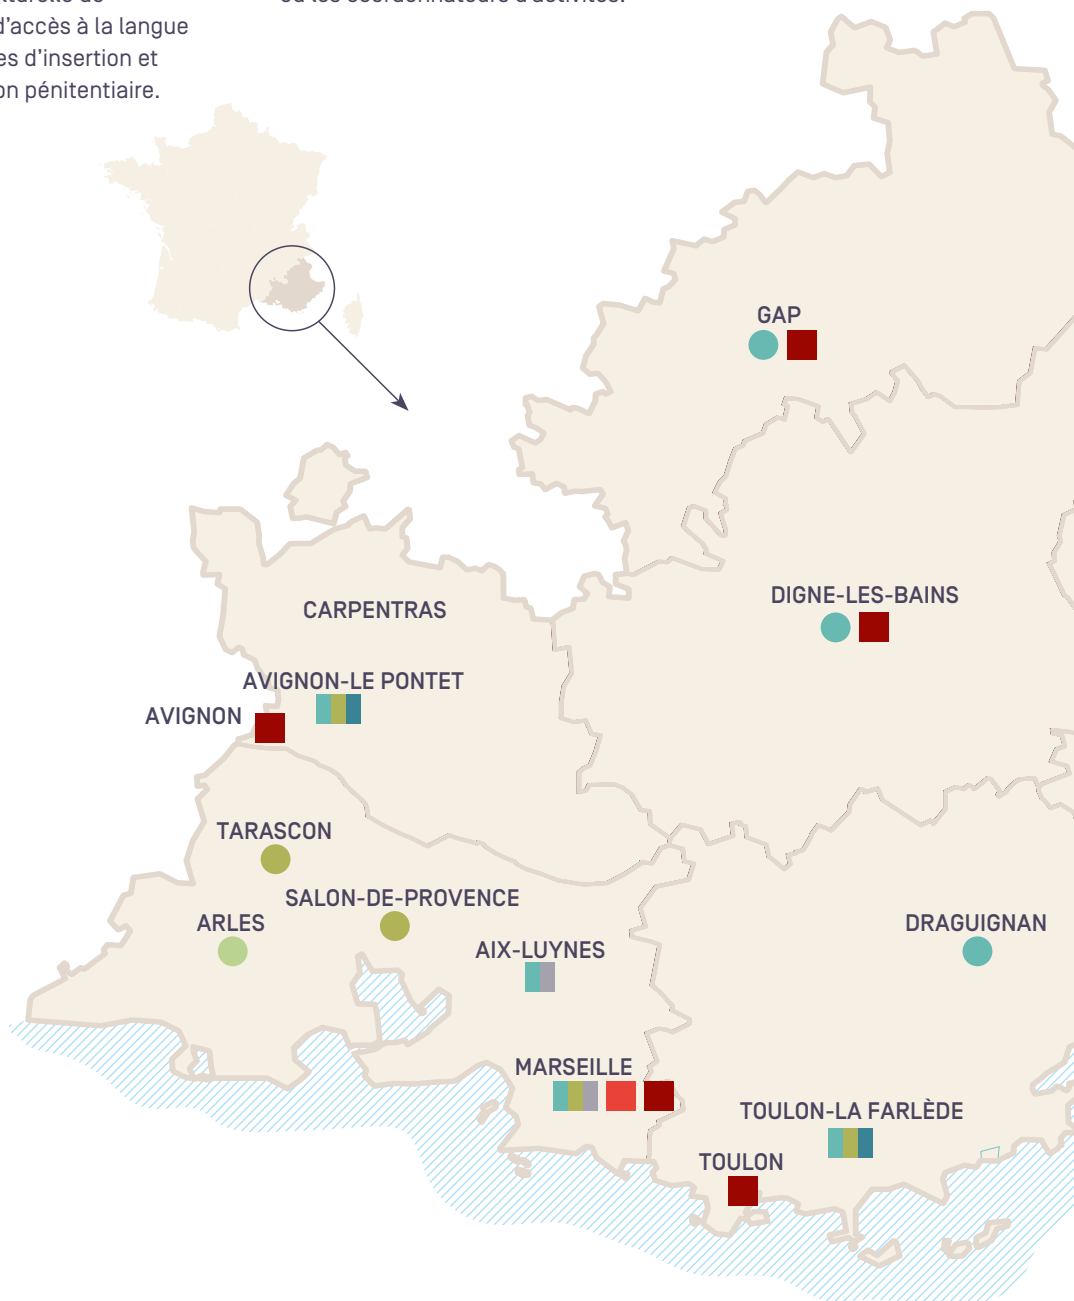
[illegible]lturelle de
d'accès à la langue
es d'insertion et
on pénitentiaire.

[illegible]

GAP

DIGNE-LES-BAINS

CARPENTRAS

AVIGNON-LE PONTET

AVIGNON

TARASCON

SALON-DE-PROVENCE

ARLES

AIX-LUYNES

DRAGUIGNAN

MARSEILLE

TOULON-LA FARLÈDE

TOULON